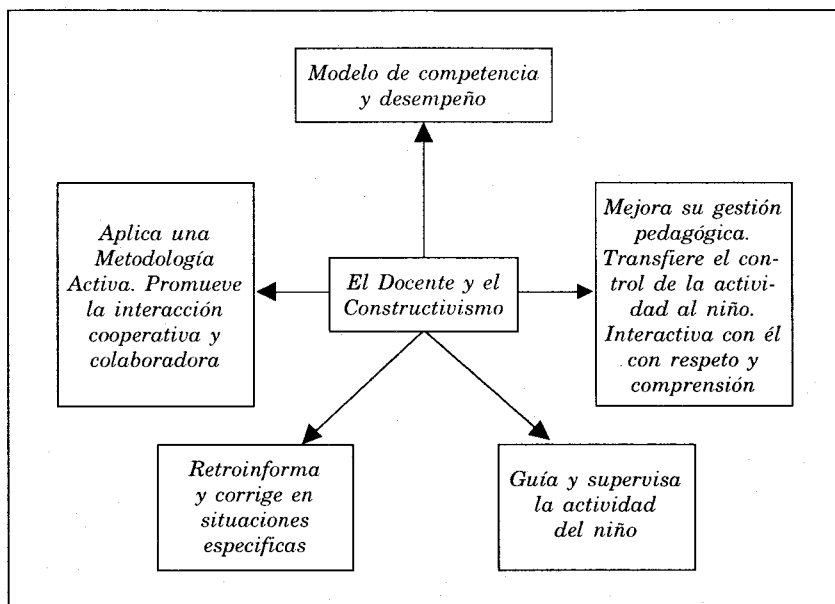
Modelo de competencia y desempeño

Aplica una Metodología Activa. Promueve la interacción cooperativa y colaboradora

El Docente y el Constructivismo

Mejora su gestión pedagógica. Transfiere el control de la actividad al niño. Interactiva con él con respeto y comprensión

Retroinforma y corrige en situaciones especificas

Guía y supervisa la actividad del niño